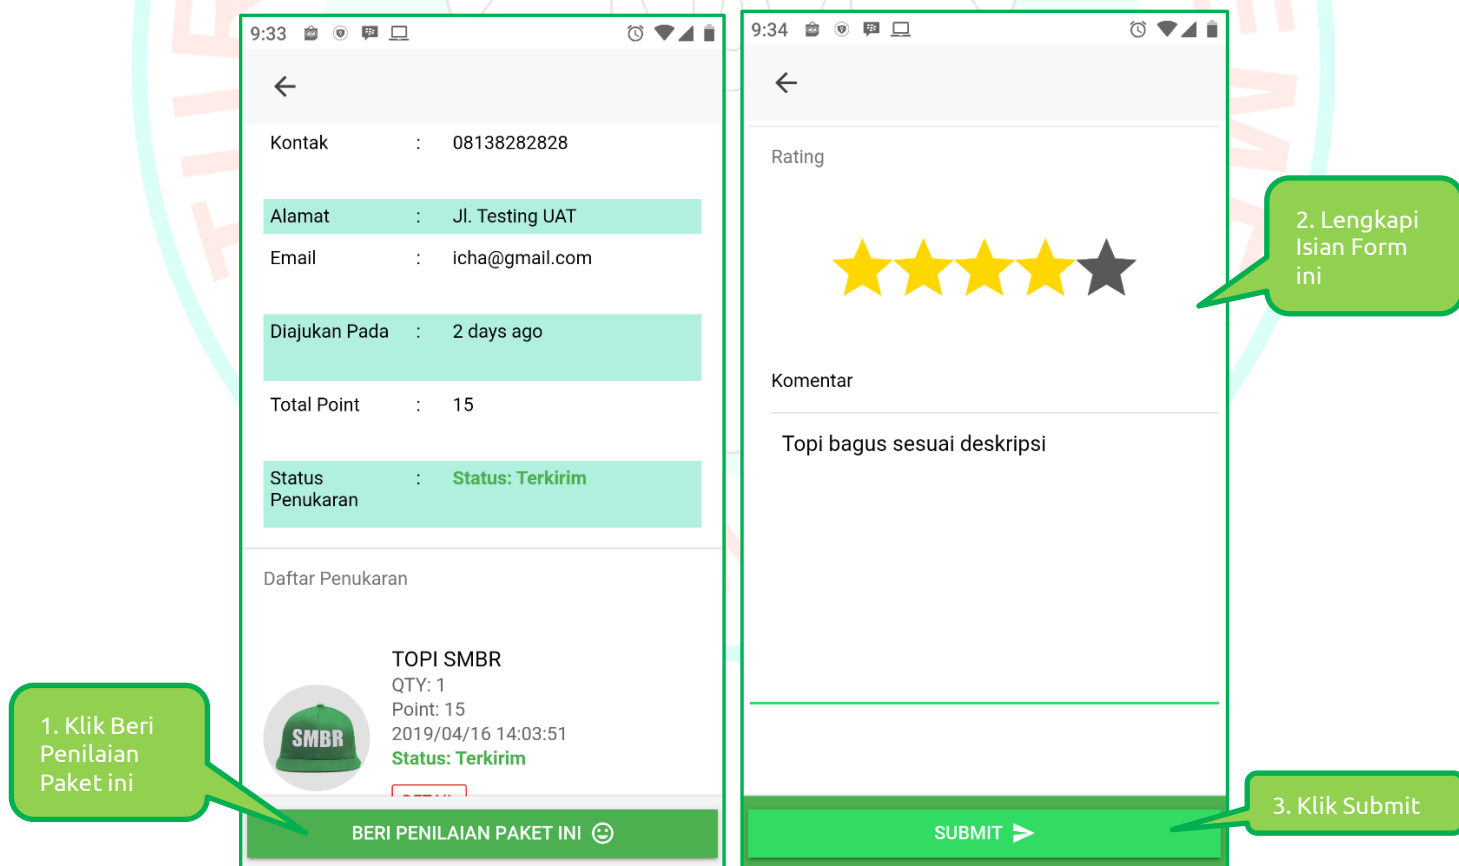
9:33

Kontak : 08138282828

Alamat : Jl. Testing UAT

Email : icha@gmail.com

Diajukan Pada : 2 days ago

Total Point : 15

Status Penukaran : Status: Terkirim

Daftar Penukaran

SMBR

TOPI SMBR
QTY: 1
Point: 15
2019/04/16 14:03:51
Status: Terkirim

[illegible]

BERI PENILAIAN PAKET INI

1. Klik Beri Penilaian Paket ini

9:34

Rating

Komentar

Topi bagus sesuai deskripsi

SUBMIT

2. Lengkapi Isian Form ini

3. Klik Submit